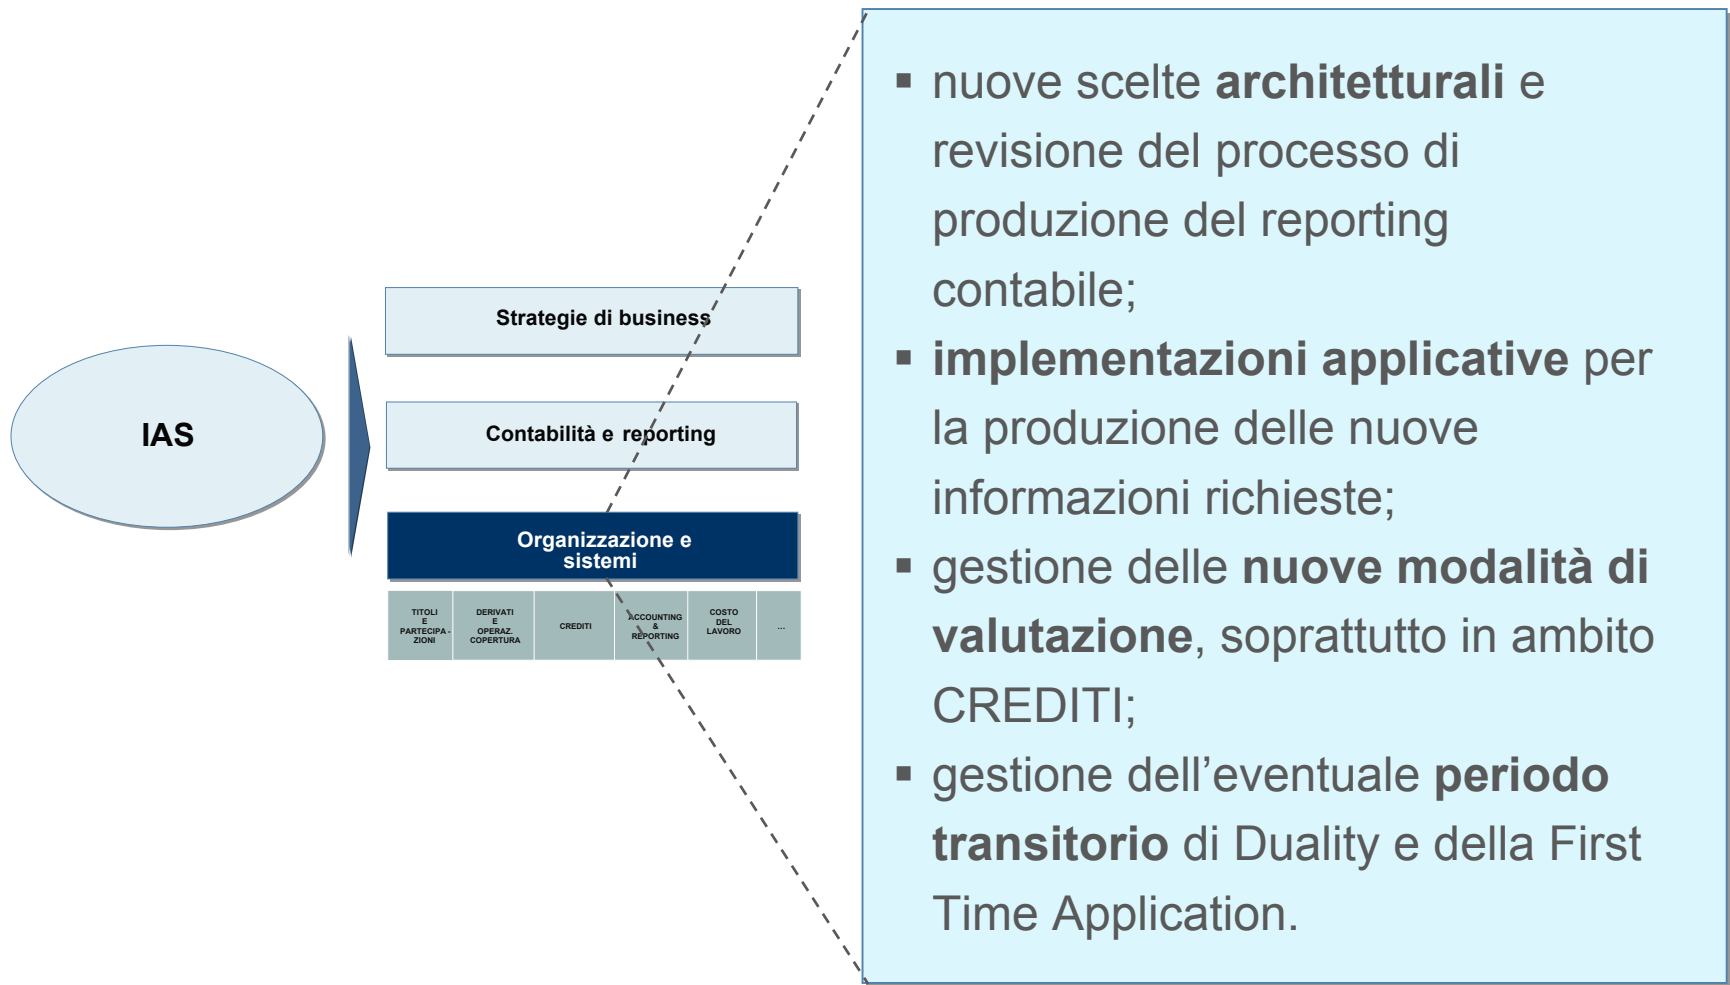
IAS

Strategie di business

Contabilità e reporting

Organizzazione e sistemi

| TITOLI E PARTECIPAZIONI | DERIVATI E OPERAZ. COPERTURA | CREDITI | ACCOUNTING & REPORTING | COSTO DEL LAVORO | ... |
|---|---|---|---|---|---|

▪ nuove scelte **architetturali** e revisione del processo di produzione del reporting contabile;

▪ **implementazioni applicative** per la produzione delle nuove informazioni richieste;

▪ gestione delle **nuove modalità di valutazione**, soprattutto in ambito CREDITI;

▪ gestione dell’eventuale **periodo transitorio** di Duality e della First Time Application.